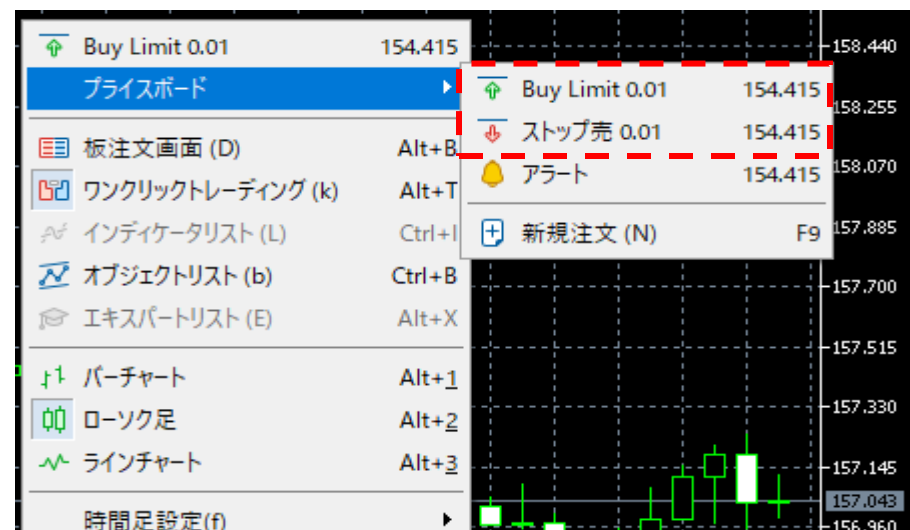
Buy Limit 0.01 154.415
プライスボード
Buy Limit 0.01 154.415
ストップ売 0.01 154.415
アラート 154.415
新規注文 (N) F9
板注文画面 (D) Alt+B
ワンクリックトレーディング (k) Alt+T
インディケータリスト (L) Ctrl+I
オブジェクトリスト (b) Ctrl+B
エキスパートリスト (E) Alt+X
バーチャート Alt+1
ローソク足 Alt+2
ラインチャート Alt+3
時間足設定(f)

158.440
158.255
158.070
157.885
157.700
157.515
157.330
157.145
157.043
156.960